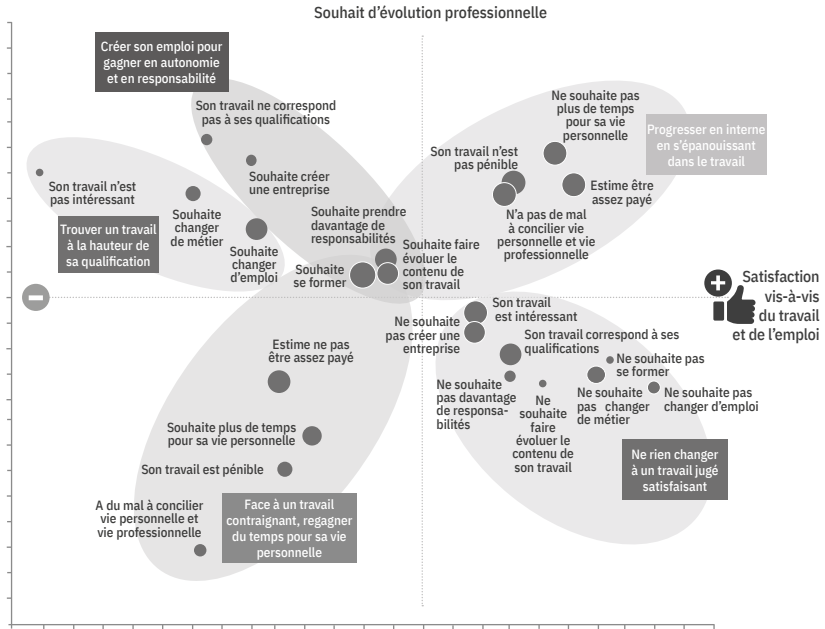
Souhait d'évolution professionnelle

Créer son emploi pour gagner en autonomie et en responsabilité

Son travail ne correspond pas à ses qualifications

Souhaite créer une entreprise

Son travail n'est pas intéressant

Souhaite changer de métier

Trouver un travail à la hauteur de sa qualification

Souhaite changer d'emploi

Souhaite prendre davantage de responsabilités

Souhaite se former

Souhaite faire évoluer le contenu de son travail

Ne souhaite pas plus de temps pour sa vie personnelle

Son travail n'est pas pénible

Progresser en interne en s'épanouissant dans le travail

Estime être assez payé

N'a pas de mal à concilier vie personnelle et vie professionnelle

Satisfaction vis-à-vis du travail et de l'emploi

Son travail est intéressant

Ne souhaite pas créer une entreprise

Son travail correspond à ses qualifications

Ne souhaite pas se former

Ne souhaite pas davantage de responsabilités

Ne souhaite faire évoluer le contenu de son travail

Ne souhaite pas changer de métier

Ne souhaite pas changer d'emploi

Ne rien changer à un travail jugé satisfaisant

Estime ne pas être assez payé

Souhaite plus de temps pour sa vie personnelle

Son travail est pénible

A du mal à concilier vie personnelle et vie professionnelle

Face à un travail contraignant, regagner du temps pour sa vie personnelle